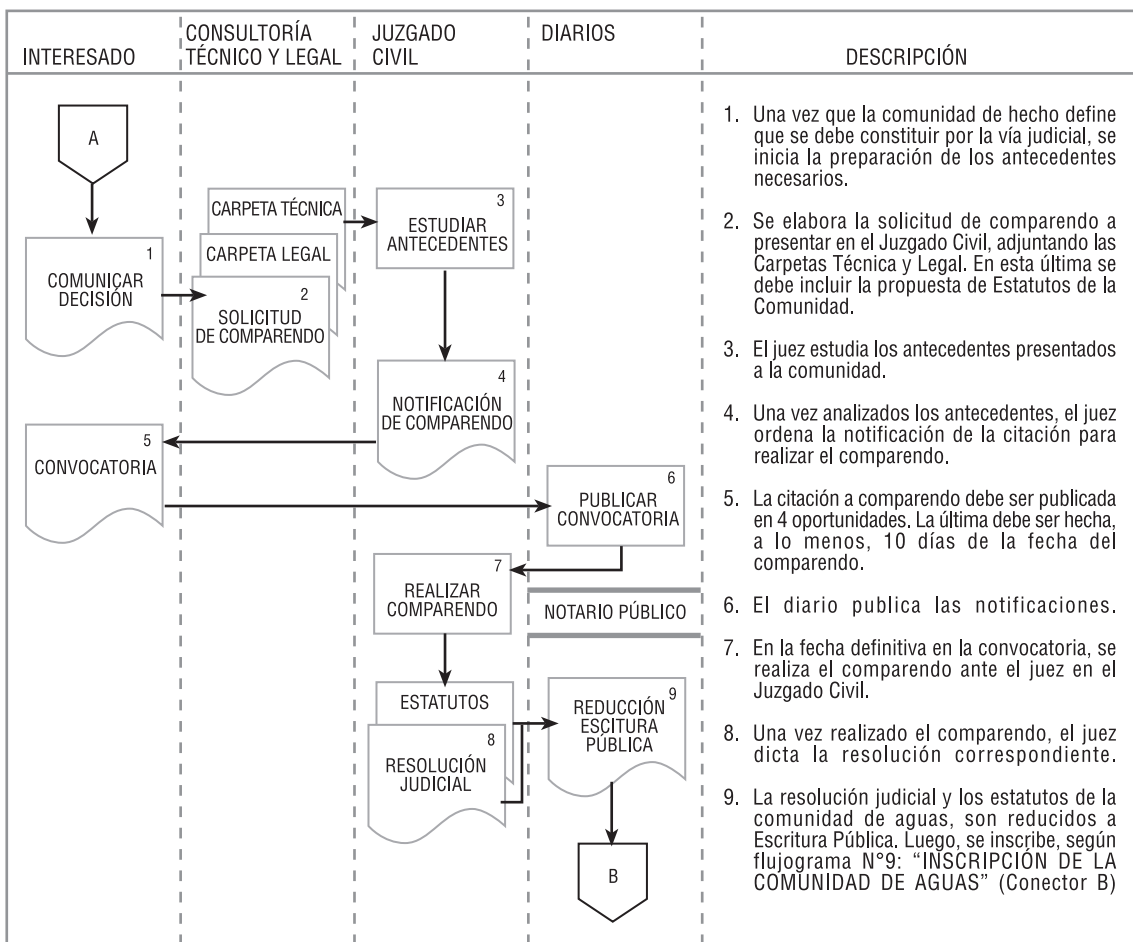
INTERESADO

CONSULTORÍA TÉCNICO Y LEGAL

JUZGADO CIVIL

DIARIOS

DESCRIPCIÓN

A

CARPETA TÉCNICA

CARPETA LEGAL

3
ESTUDIAR ANTECEDENTES

1
COMUNICAR DECISIÓN

2
SOLICITUD DE COMPARENDO

4
NOTIFICACIÓN DE COMPARENDO

5
CONVOCATORIA

6
PUBLICAR CONVOCATORIA

7
REALIZAR COMPARENDO

NOTARIO PÚBLICO

ESTATUTOS

8
RESOLUCIÓN JUDICIAL

9
REDUCCIÓN ESCITURA PÚBLICA

B

1. Una vez que la comunidad de hecho define que se debe constituir por la vía judicial, se inicia la preparación de los antecedentes necesarios.

2. Se elabora la solicitud de comparendo a presentar en el Juzgado Civil, adjuntando las Carpetas Técnica y Legal. En esta última se debe incluir la propuesta de Estatutos de la Comunidad.

3. El juez estudia los antecedentes presentados a la comunidad.

4. Una vez analizados los antecedentes, el juez ordena la notificación de la citación para realizar el comparendo.

5. La citación a comparendo debe ser publicada en 4 oportunidades. La última debe ser hecha, a lo menos, 10 días de la fecha del comparendo.

6. El diario publica las notificaciones.

7. En la fecha definitiva en la convocatoria, se realiza el comparendo ante el juez en el Juzgado Civil.

8. Una vez realizado el comparendo, el juez dicta la resolución correspondiente.

9. La resolución judicial y los estatutos de la comunidad de aguas, son reducidos a Escritura Pública. Luego, se inscribe, según flujograma N°9: "INSCRIPCIÓN DE LA COMUNIDAD DE AGUAS" (Conector B)